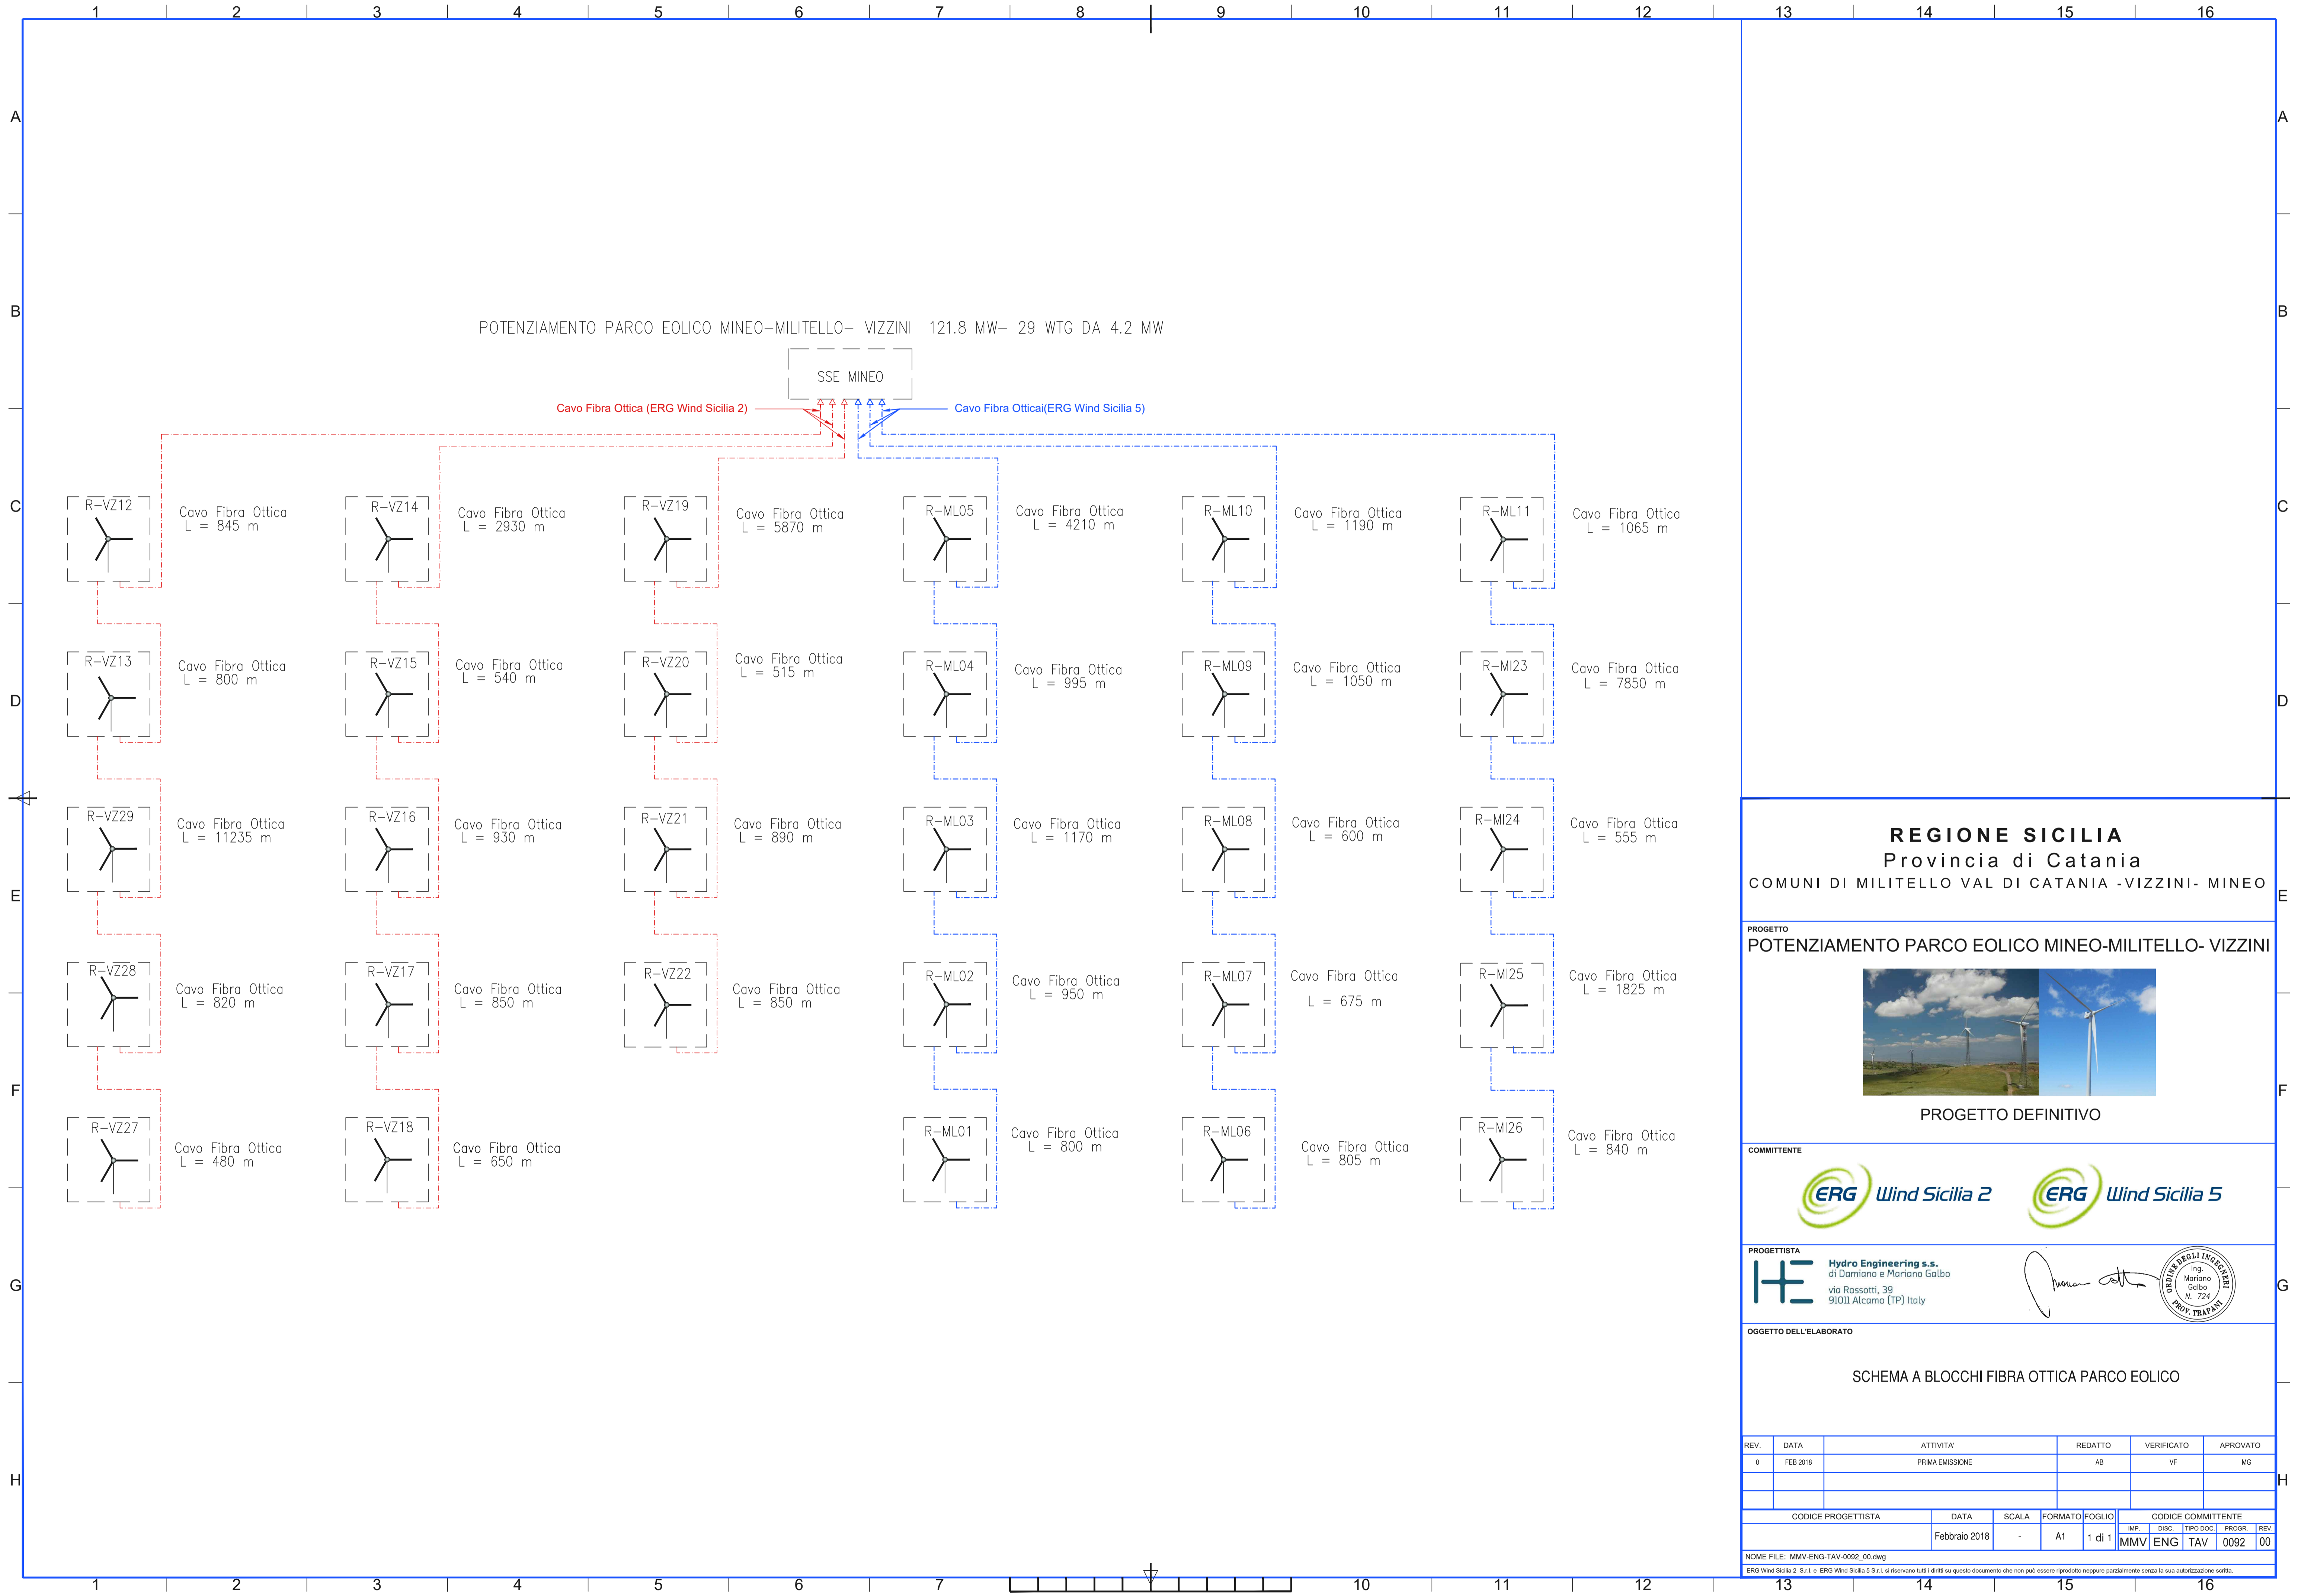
1 2 3 4 5 6 7 8 9 10 11 12 13 14 15 16

A B C D E F G H

POTENZIAMENTO PARCO EOLICO MINEO–MILITELLO– VIZZINI 121.8 MW– 29 WTG DA 4.2 MW

SSE MINEO

Cavo Fibra Ottica (ERG Wind Sicilia 2)

Cavo Fibra Otticai(ERG Wind Sicilia 5)

R–VZ12
Cavo Fibra Ottica
L = 845 m

R–VZ14
Cavo Fibra Ottica
L = 2930 m

R–VZ19
Cavo Fibra Ottica
L = 5870 m

R–ML05
Cavo Fibra Ottica
L = 4210 m

R–ML10
Cavo Fibra Ottica
L = 1190 m

R–ML11
Cavo Fibra Ottica
L = 1065 m

R–VZ13
Cavo Fibra Ottica
L = 800 m

R–VZ15
Cavo Fibra Ottica
L = 540 m

R–VZ20
Cavo Fibra Ottica
L = 515 m

R–ML04
Cavo Fibra Ottica
L = 995 m

R–ML09
Cavo Fibra Ottica
L = 1050 m

R–MI23
Cavo Fibra Ottica
L = 7850 m

R–VZ29
Cavo Fibra Ottica
L = 11235 m

R–VZ16
Cavo Fibra Ottica
L = 930 m

R–VZ21
Cavo Fibra Ottica
L = 890 m

R–ML03
Cavo Fibra Ottica
L = 1170 m

R–ML08
Cavo Fibra Ottica
L = 600 m

R–MI24
Cavo Fibra Ottica
L = 555 m

R–VZ28
Cavo Fibra Ottica
L = 820 m

R–VZ17
Cavo Fibra Ottica
L = 850 m

R–VZ22
Cavo Fibra Ottica
L = 850 m

R–ML02
Cavo Fibra Ottica
L = 950 m

R–ML07
Cavo Fibra Ottica
L = 675 m

R–MI25
Cavo Fibra Ottica
L = 1825 m

R–VZ27
Cavo Fibra Ottica
L = 480 m

R–VZ18
Cavo Fibra Ottica
L = 650 m

R–ML01
Cavo Fibra Ottica
L = 800 m

R–ML06
Cavo Fibra Ottica
L = 805 m

R–MI26
Cavo Fibra Ottica
L = 840 m

REGIONE SICILIA
Provincia di Catania
COMUNI DI MILITELLO VAL DI CATANIA -VIZZINI- MINEO

PROGETTO
POTENZIAMENTO PARCO EOLICO MINEO-MILITELLO- VIZZINI

PROGETTO DEFINITIVO

COMMITTENTE
ERG Wind Sicilia 2
ERG Wind Sicilia 5

PROGETTISTA
Hydro Engineering s.s.
di Damiano e Mariano Galbo
via Rossotti, 39
91011 Alcamo (TP) Italy

ORDINE DEGLI INGEGNERI Ing. Mariano Galbo N. 724 PROV. TRAPANI

OGGETTO DELL'ELABORATO

SCHEMA A BLOCCHI FIBRA OTTICA PARCO EOLICO

| REV. | DATA | ATTIVITA' | REDATTO | VERIFICATO | APROVATO |
|---|---|---|---|---|---|
| 0 | FEB 2018 | PRIMA EMISSIONE | AB | VF | MG |

| CODICE PROGETTISTA | DATA | SCALA | FORMATO | FOGLIO | CODICE COMMITTENTE |
|---|---|---|---|---|---|
| | Febbraio 2018 | - | A1 | 1 di 1 | IMP. MMV DISC. ENG TIPO DOC. TAV PROGR. 0092 REV. 00 |

NOME FILE: MMV-ENG-TAV-0092_00.dwg

ERG Wind Sicilia 2 S.r.l. e ERG Wind Sicilia 5 S.r.l. si riservano tutti i diritti su questo documento che non può essere riprodotto neppure parzialmente senza la sua autorizzazione scritta.